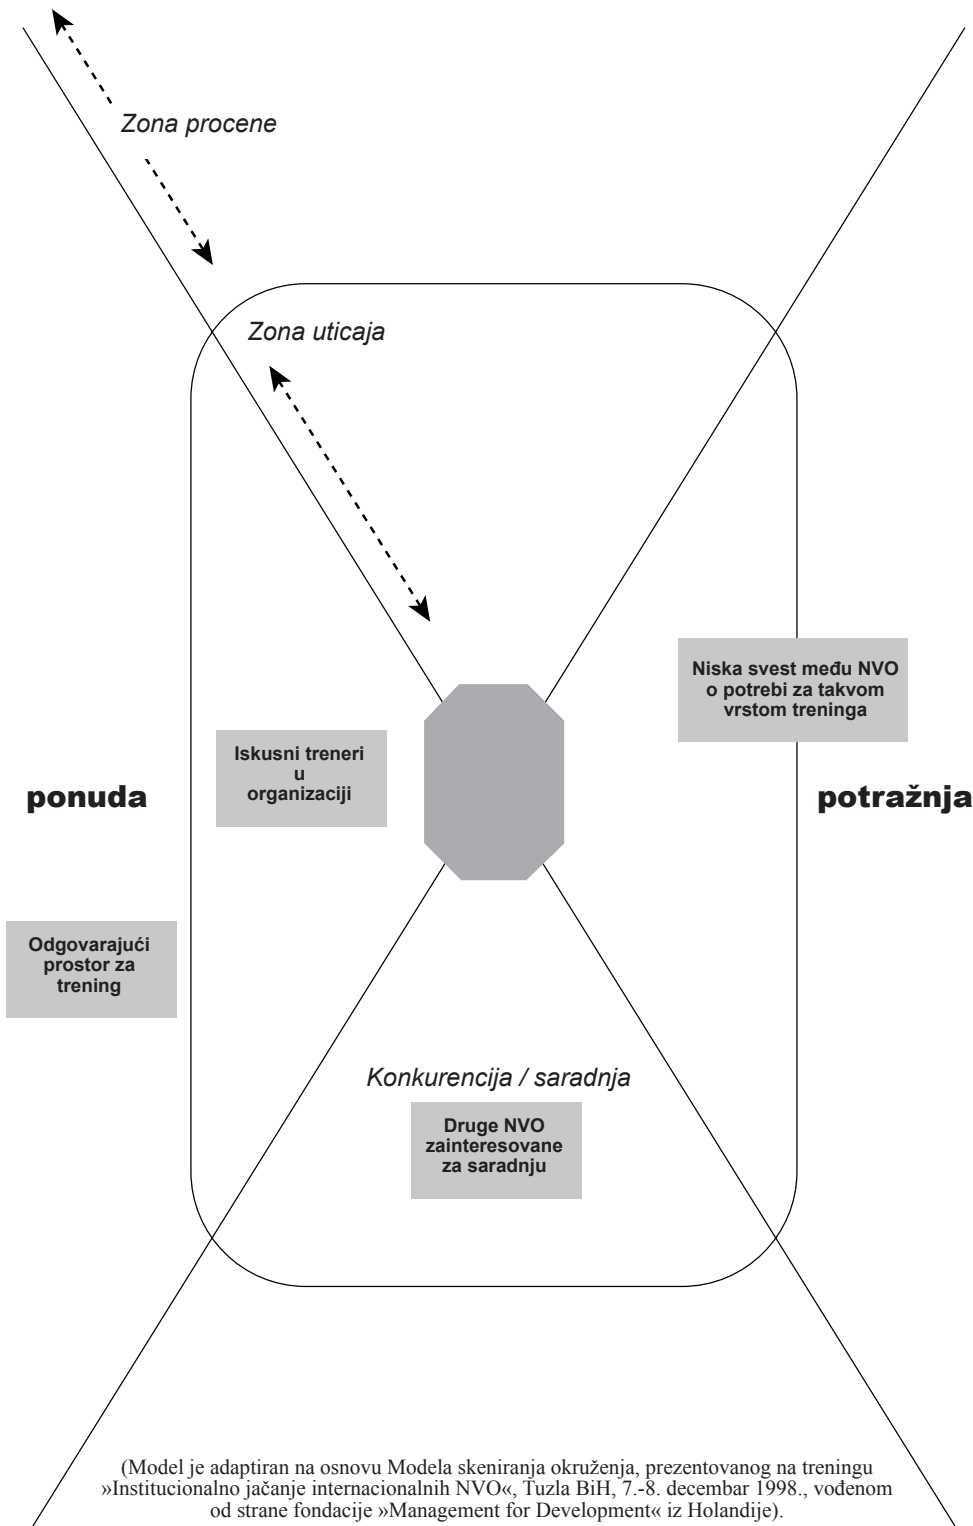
Zona procene

Zona uticaja

Niska svest među NVO o potrebi za takvom vrstom treninga

Iskusni treneri u organizaciji

ponuda

potražnja

Odgovarajući prostor za trening

Konkurencija / saradnja

Druge NVO zainteresovane za saradnju

(Model je adaptiran na osnovu Modela skeniranja okruženja, prezentovanog na treningu »Institucionalno jačanje internacionalnih NVO«, Tuzla BiH, 7.-8. decembar 1998., vođenom od strane fondacije »Management for Development« iz Holandije).